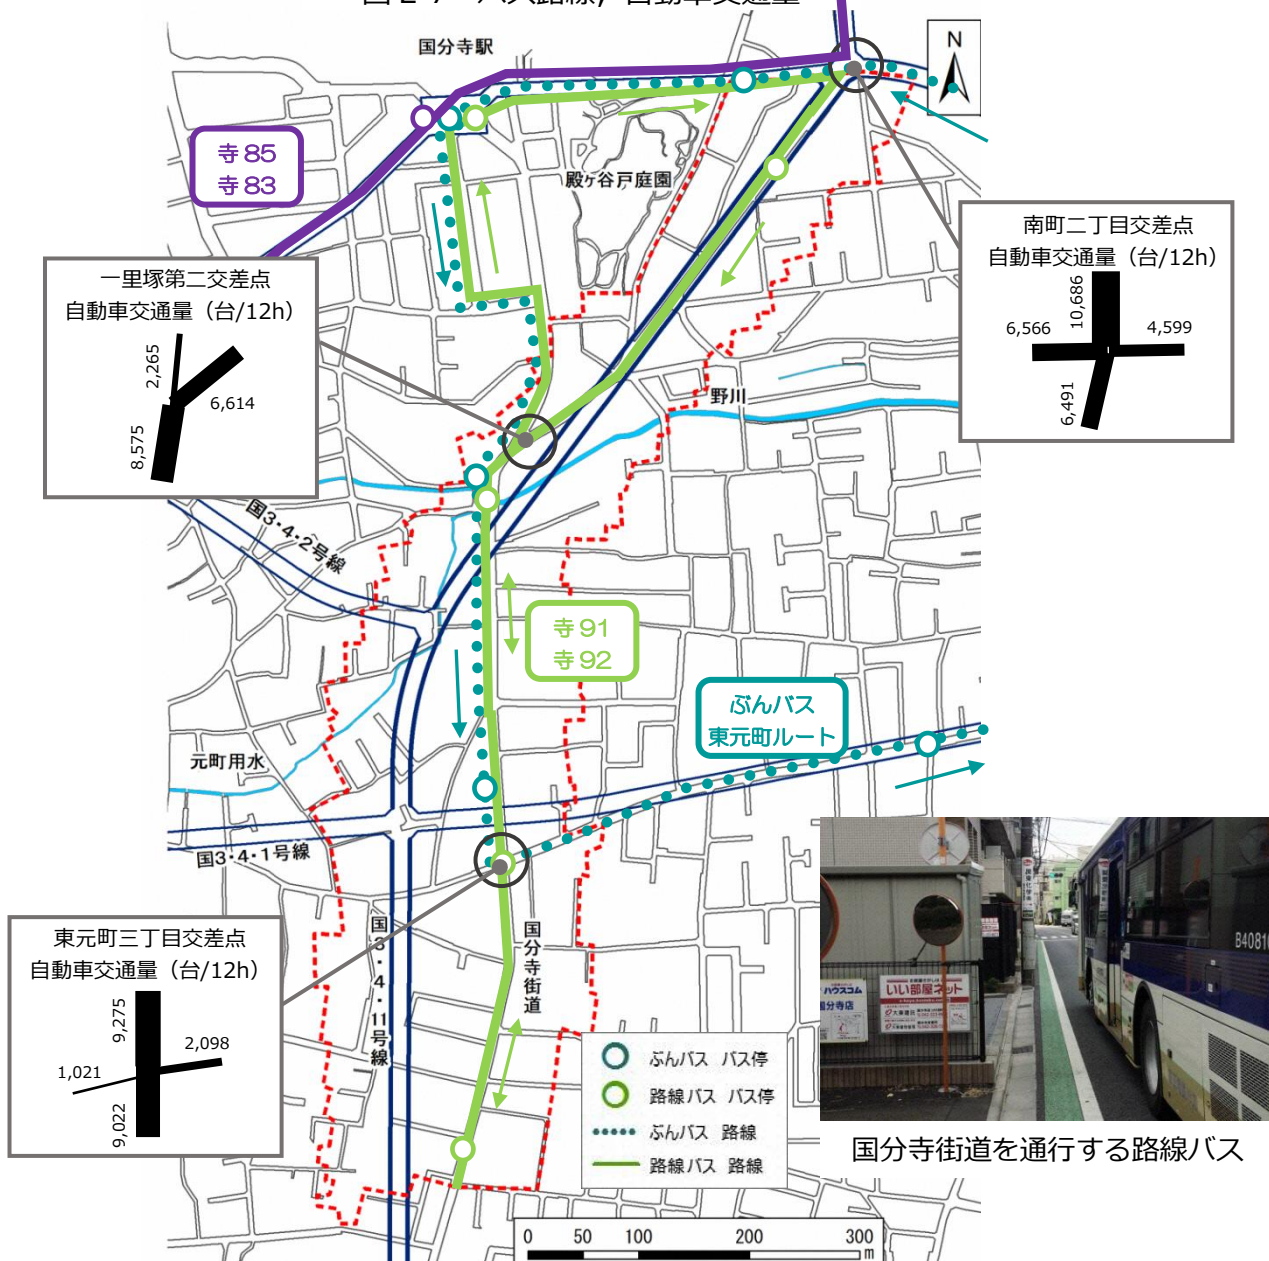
図2-7 バス路線,自動車交通量

国分寺駅

N

寺85
寺83

殿ヶ谷戸庭園

南町二丁目交差点
自動車交通量(台/12h)
10,686
6,566
4,599
6,491

一里塚第二交差点
自動車交通量(台/12h)
2,265
6,614
8,575

野川

国3·4·2号線

寺91
寺92

ぶんバス
東元町ルート

元町用水

国3·4·1号線

東元町三丁目交差点
自動車交通量(台/12h)
9,275
2,098
1,021
9,022

国3·4·11号線

国分寺街道

ぶんバス バス停
路線バス バス停
ぶんバス 路線
路線バス 路線

0 50 100 200 300 m

ハウスコム
国分寺店
いい部屋ネット
B4081

国分寺街道を通行する路線バス